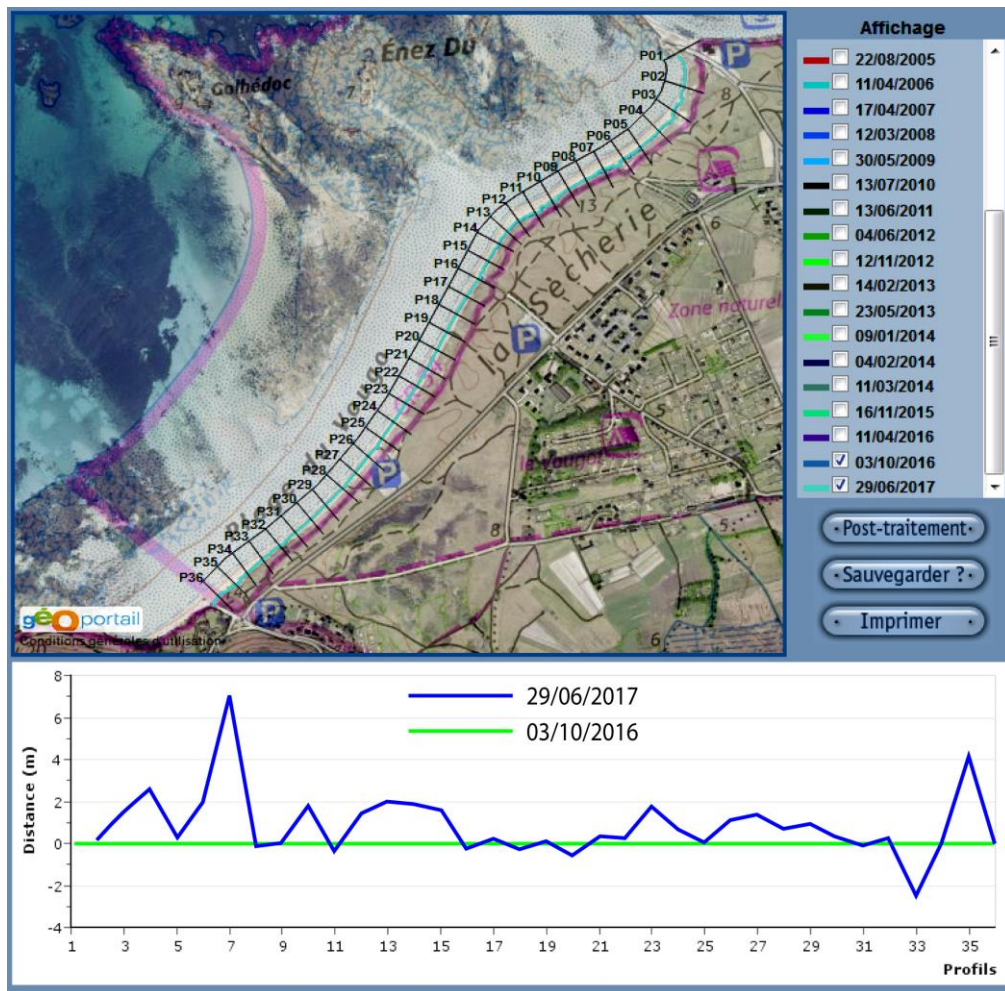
Enez Du
Golhédoc
P01
P02
P03
P04
P05
P06
P07
P08
P09
P10
P11
P12
P13
P14
P15
P16
P17
P18
P19
P20
P21
P22
P23
P24
P25
P26
P27
P28
P29
P30
P31
P32
P33
P34
P35
P36
la Sècherie
Zone naturel
le Vougot
8
7
8
13
6
5
8
5
6
P
P
P
P
géoportail
Conditions générales d'utilisation

Affichage
22/08/2005
11/04/2006
17/04/2007
12/03/2008
30/05/2009
13/07/2010
13/06/2011
04/06/2012
12/11/2012
14/02/2013
23/05/2013
09/01/2014
04/02/2014
11/03/2014
16/11/2015
11/04/2016
03/10/2016
29/06/2017

Post-traitement
Sauvegarder ?
Imprimer

29/06/2017
03/10/2016
Distance (m)
8
6
4
2
0
-2
-4
1 3 5 7 9 11 13 15 17 19 21 23 25 27 29 31 33 35
Profils